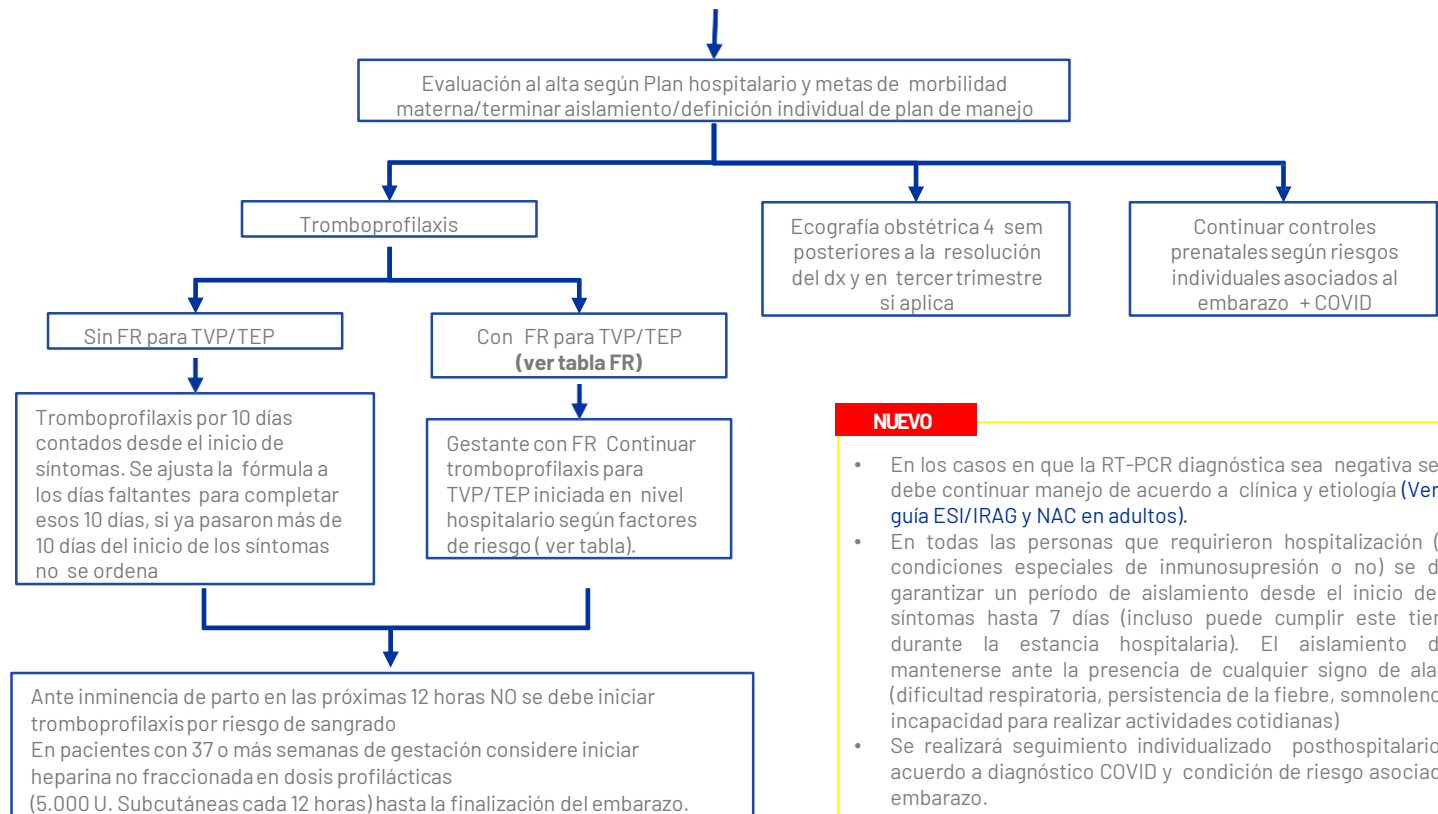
Evaluación al alta según Plan hospitalario y metas de morbilidad materna/terminar aislamiento/definición individual de plan de manejo

Tromboprofilaxis

Ecografía obstétrica 4 sem posteriores a la resolución del dx y en tercer trimestre si aplica

Continuar controles prenatales según riesgos individuales asociados al embarazo + COVID

Sin FR para TVP/TEP

Con FR para TVP/TEP (ver tabla FR)

Tromboprofilaxis por 10 días contados desde el inicio de síntomas. Se ajusta la fórmula a los días faltantes para completar esos 10 días, si ya pasaron más de 10 días del inicio de los síntomas no se ordena

Gestante con FR Continuar tromboprofilaxis para TVP/TEP iniciada en nivel hospitalario según factores de riesgo ( ver tabla).

Ante inminencia de parto en las próximas 12 horas NO se debe iniciar tromboprofilaxis por riesgo de sangrado
En pacientes con 37 o más semanas de gestación considere iniciar heparina no fraccionada en dosis profilácticas
(5.000 U. Subcutáneas cada 12 horas) hasta la finalización del embarazo.

NUEVO

• En los casos en que la RT-PCR diagnóstica sea negativa se debe continuar manejo de acuerdo a clínica y etiología (Ver guía ESI/IRAG y NAC en adultos).
• En todas las personas que requirieron hospitalización ( condiciones especiales de inmunosupresión o no) se d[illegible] garantizar un período de aislamiento desde el inicio de síntomas hasta 7 días (incluso puede cumplir este tie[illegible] durante la estancia hospitalaria). El aislamiento d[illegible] mantenerse ante la presencia de cualquier signo de ala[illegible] (dificultad respiratoria, persistencia de la fiebre, somnolenc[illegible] incapacidad para realizar actividades cotidianas)
• Se realizará seguimiento individualizado posthospitalario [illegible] acuerdo a diagnóstico COVID y condición de riesgo asocia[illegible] embarazo.